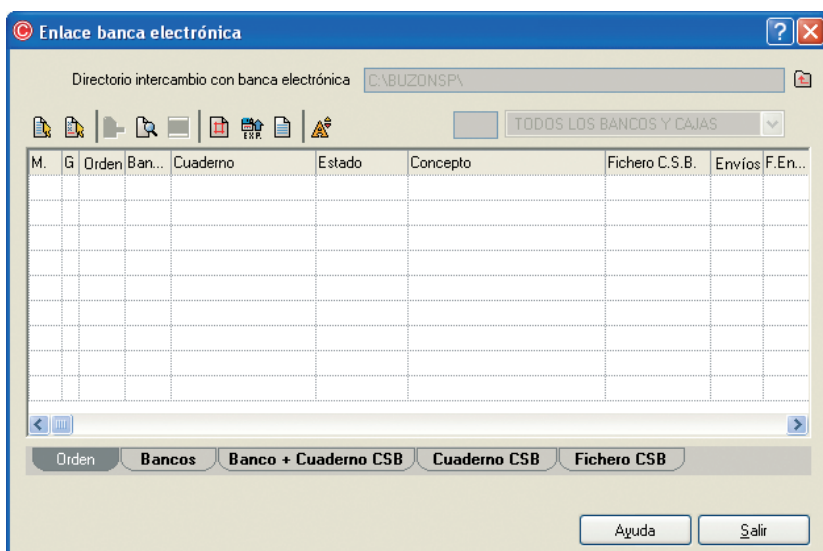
Enlace banca electrónica

Directorio intercambio con banca electrónica C:\BUZONSP\

EXP.

TODOS LOS BANCOS Y CAJAS

| M. | G | Orden | Ban... | Cuaderno | Estado | Concepto | Fichero C.S.B. | Envíos | F.En... |
|---|---|---|---|---|---|---|---|---|---|
| | | | | | | | | | |

Orden | Bancos | Banco + Cuaderno CSB | Cuaderno CSB | Fichero CSB

Ayuda | Salir